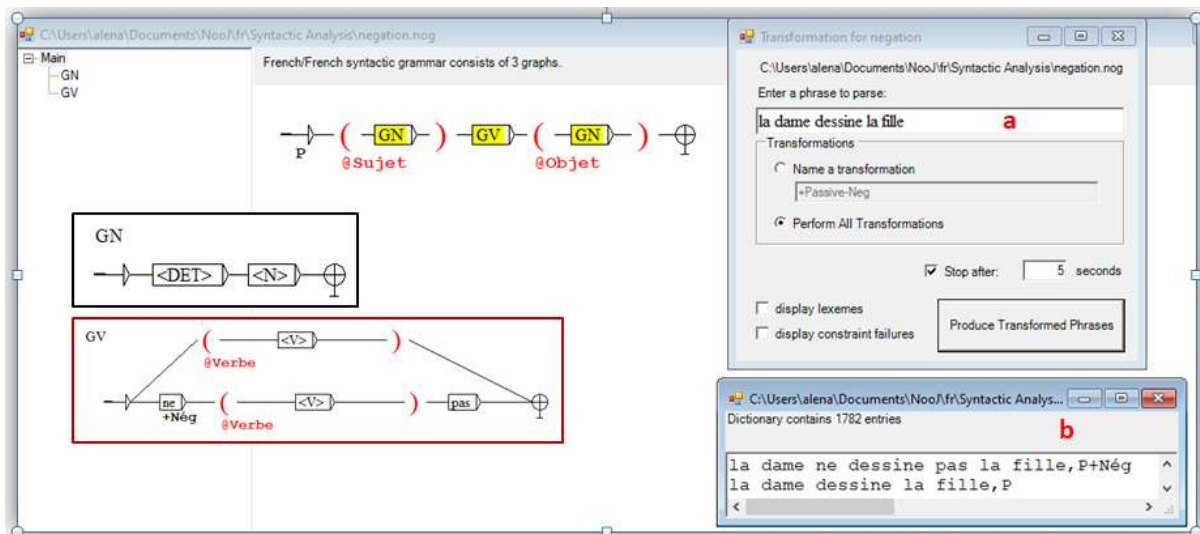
C:\Users\alena\Documents\NooJ\fr\Syntactic Analysis\negation.nog

Main
GN
GV

French/French syntactic grammar consists of 3 graphs.

P ( GN ) GV ( GN )
@Sujet @Objet

GN
<DET> <N>

GV
( <V> )
@Verbe
ne ( <V> ) pas
+Nég @Verbe

Transformation for negation

C:\Users\alena\Documents\NooJ\fr\Syntactic Analysis\negation.nog

Enter a phrase to parse:

la dame dessine la fille

a

Transformations

Name a transformation

+Passive-Neg

Perform All Transformations

Stop after: 5 seconds

display lexemes

display constraint failures

Produce Transformed Phrases

C:\Users\alena\Documents\NooJ\fr\Syntactic Analys...

Dictionary contains 1782 entries

b

la dame ne dessine pas la fille,P+Nég
la dame dessine la fille,P